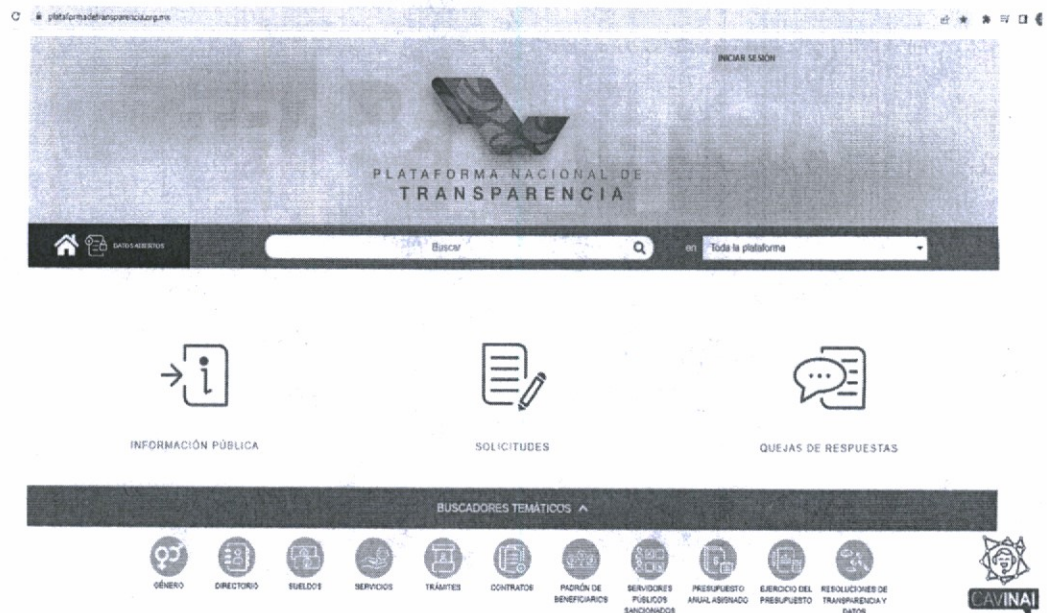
plataformadetransparencia.org.mx

INICIAR SESIÓN

PLATAFORMA NACIONAL DE TRANSPARENCIA

DATOS ABIERTOS

Buscar

en Toda la plataforma

INFORMACIÓN PÚBLICA

SOLICITUDES

QUEJAS DE RESPUESTAS

BUSCADORES TEMÁTICOS

GÉNERO DIRECTORIO SUELDOS SERVICIOS TRÁMITES CONTRATOS PADRÓN DE BENEFICIARIOS SERVIDORES PÚBLICOS SANCIONADOS PRESUPUESTO ANUAL ASIGNADO EJERCICIO DEL PRESUPUESTO RESOLUCIONES DE TRANSPARENCIA Y DATOS

CAVINAI